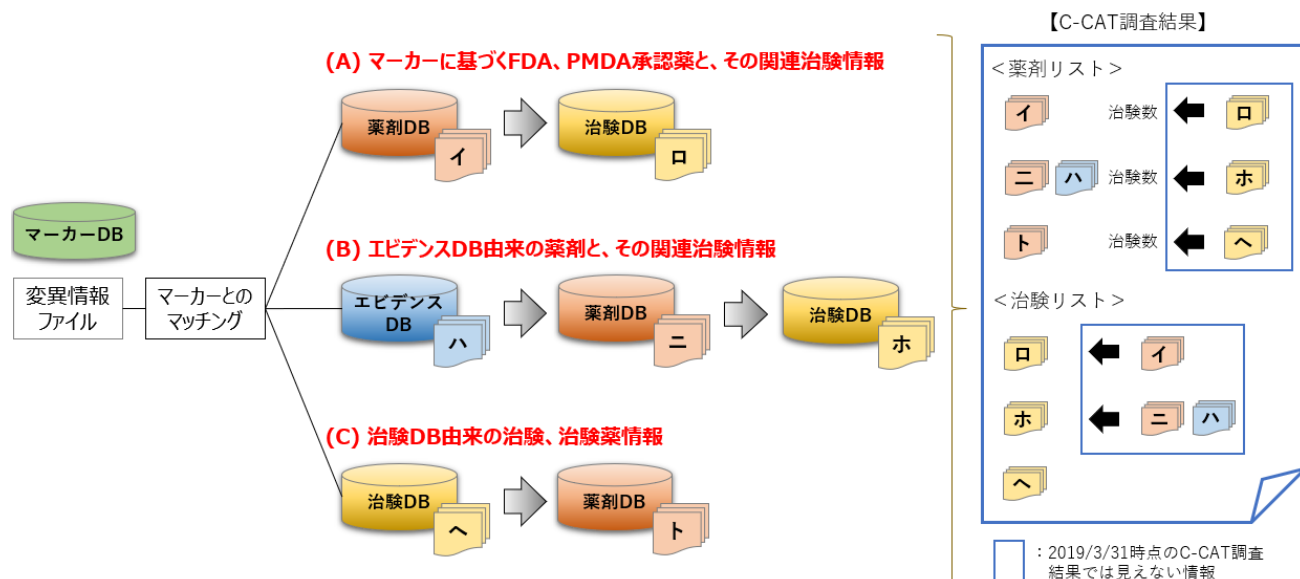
【C-CAT調査結果】

(A) マーカーに基づくFDA、PMDA承認薬と、その関連治験情報

薬剤DB
イ
治験DB
ロ

マーカーDB

変異情報ファイル
マーカーとのマッチング

(B) エビデンスDB由来の薬剤と、その関連治験情報

エビデンスDB
ハ
薬剤DB
ニ
治験DB
ホ

(C) 治験DB由来の治験、治験薬情報

治験DB
ヘ
薬剤DB
ト

＜薬剤リスト＞
イ
治験数
ロ
ニ
ハ
治験数
ホ
ト
治験数
ヘ

＜治験リスト＞
ロ
イ
ホ
ニ
ハ
ヘ

：2019/3/31時点のC-CAT調査結果では見えない情報